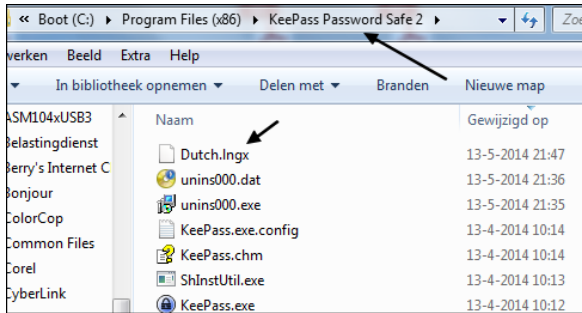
« Boot (C:) ▸ Program Files (x86) ▸ KeePass Password Safe 2 ▸

werken Beeld Extra Help

In bibliotheek opnemen ▾ Delen met ▾ Branden Nieuwe map

ASM104xUSB3
Belastingdienst
Berry's Internet C
Bonjour
ColorCop
Common Files
Corel
CyberLink

| Naam | Gewijzigd op |
|---|---|
| Dutch.lngx | 13-5-2014 21:47 |
| unins000.dat | 13-5-2014 21:36 |
| unins000.exe | 13-5-2014 21:35 |
| KeePass.exe.config | 13-4-2014 10:14 |
| KeePass.chm | 13-4-2014 10:14 |
| ShInstUtil.exe | 13-4-2014 10:13 |
| KeePass.exe | 13-4-2014 10:12 |